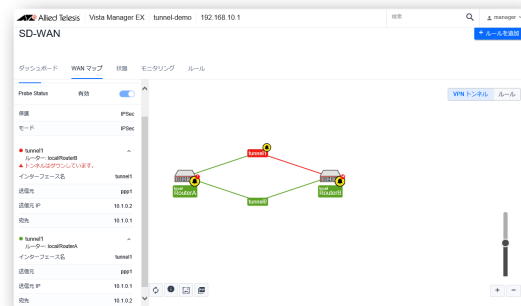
Allied Telesis Vista Manager EX tunnel-demo 192.168.10.1

検索

manager

SD-WAN

+ ルールを追加

ダッシュボード WAN マップ 状態 モニタリング ルール

Probe Status 有効

種類 IPSec

モード IPSec

tunnel1
ルーター: localRouterB
▲ トンネルはダウンしています。

インターフェース名 tunnel1

送信元 ppp1

送信元 IP 10.1.0.2

宛先 10.1.0.1

tunnel1
ルーター: localRouterA

インターフェース名 tunnel1

送信元 ppp1

送信元 IP 10.1.0.1

宛先 10.1.0.2

VPN トンネル ルール

tunnel1

local RouterA

local RouterB

tunnel0

+ −